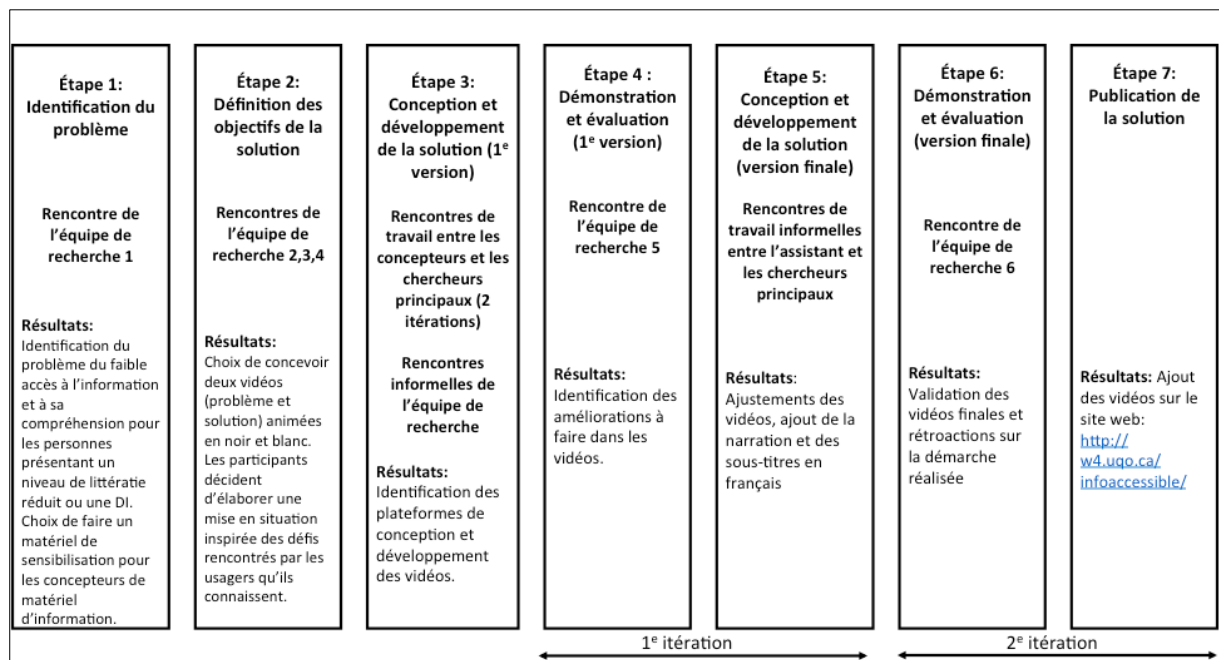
Étape 1: Identification du problème

Rencontre de l'équipe de recherche 1

Résultats: Identification du problème du faible accès à l'information et à sa compréhension pour les personnes présentant un niveau de littératie réduit ou une DI. Choix de faire un matériel de sensibilisation pour les concepteurs de matériel d'information.

Étape 2: Définition des objectifs de la solution

Rencontres de l'équipe de recherche 2,3,4

Résultats: Choix de concevoir deux vidéos (problème et solution) animées en noir et blanc. Les participants décident d'élaborer une mise en situation inspirée des défis rencontrés par les usagers qu'ils connaissent.

Étape 3: Conception et développement de la solution (1$^e$ version)

Rencontres de travail entre les concepteurs et les chercheurs principaux (2 itérations)

Rencontres informelles de l'équipe de recherche

Résultats: Identification des plateformes de conception et développement des vidéos.

Étape 4 : Démonstration et évaluation (1$^e$ version)

Rencontre de l'équipe de recherche 5

Résultats: Identification des améliorations à faire dans les vidéos.

Étape 5: Conception et développement de la solution (version finale)

Rencontres de travail informelles entre l'assistant et les chercheurs principaux

Résultats: Ajustements des vidéos, ajout de la narration et des sous-titres en français

Étape 6: Démonstration et évaluation (version finale)

Rencontre de l'équipe de recherche 6

Résultats: Validation des vidéos finales et rétroactions sur la démarche réalisée

Étape 7: Publication de la solution

Résultats: Ajout des vidéos sur le site web: http://w4.uqo.ca/infoaccessible/

1$^e$ itération

2$^e$ itération